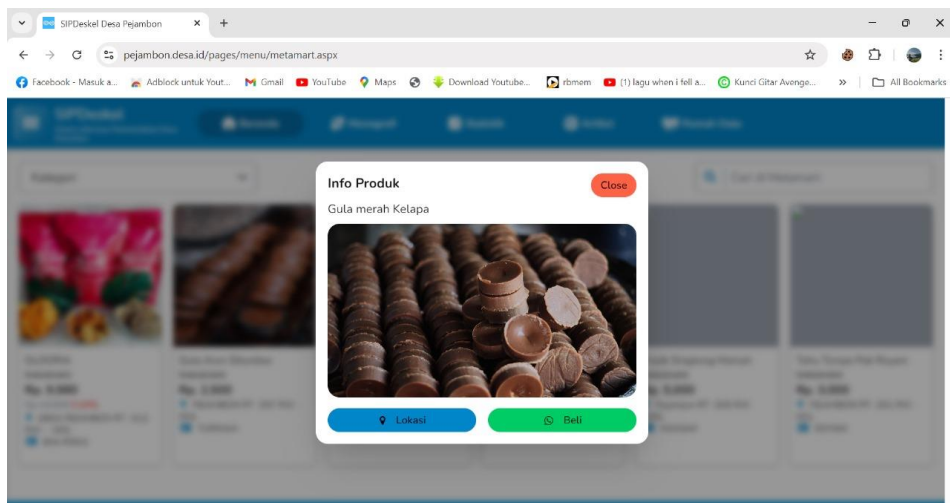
SIPDeskel Desa Pejambon

pejambon.desa.id/pages/menu/metamart.aspx

Facebook - Masuk a... Adblock untuk Yout... Gmail YouTube Maps Download Youtube... rbmem (1) lagu when i fell a... Kunci Gitar Avenge... » All Bookmarks

SIPDeskel

Info Produk

Close

Gula merah Kelapa

Lokasi

Beli